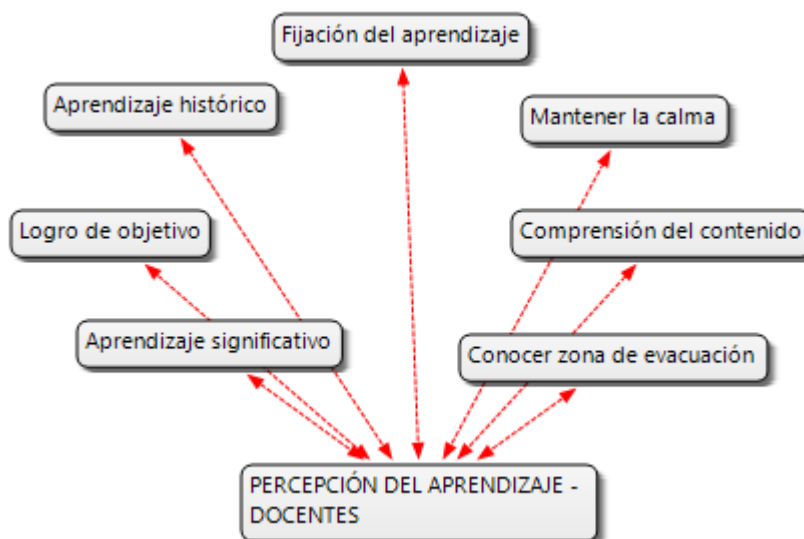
Fijación del aprendizaje

Aprendizaje histórico

Mantener la calma

Logro de objetivo

Comprensión del contenido

Aprendizaje significativo

Conocer zona de evacuación

PERCEPCIÓN DEL APRENDIZAJE - DOCENTES